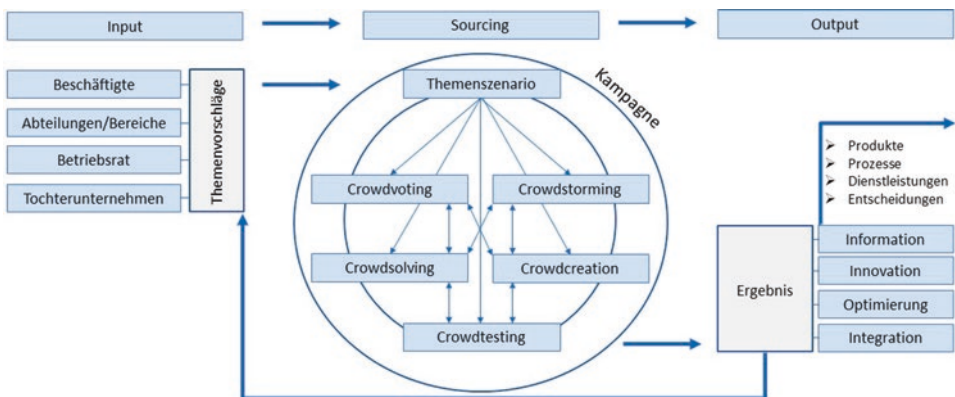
Input

Sourcing

Output

Beschäftigte

Abteilungen/Bereiche

Betriebsrat

Tochterunternehmen

Themenvorschläge

Kampagne

Themenszenario

Crowdvoting

Crowdstorming

Crowdsolving

Crowdcreation

Crowdtesting

- Produkte
- Prozesse
- Dienstleistungen
- Entscheidungen

Ergebnis

Information

Innovation

Optimierung

Integration